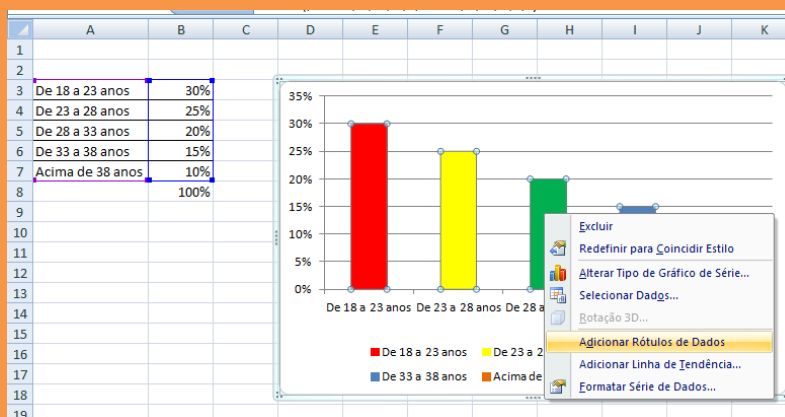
| | A | B | C | D | E | F | G | H | I | J | K |
|---|---|---|---|---|---|---|---|---|---|---|---|
| 1 | | | | | | | | | | | |
| 2 | | | | | | | | | | | |
| 3 | De 18 a 23 anos | 30% | | | | | | | | | |
| 4 | De 23 a 28 anos | 25% | | | | | | | | | |
| 5 | De 28 a 33 anos | 20% | | | | | | | | | |
| 6 | De 33 a 38 anos | 15% | | | | | | | | | |
| 7 | Acima de 38 anos | 10% | | | | | | | | | |
| 8 | | 100% | | | | | | | | | |
| 9 | | | | | | | | | | | |
| 10 | | | | | | | | | | | |
| 11 | | | | | | | | | | | |
| 12 | | | | | | | | | | | |
| 13 | | | | | | | | | | | |
| 14 | | | | | | | | | | | |
| 15 | | | | | | | | | | | |
| 16 | | | | | | | | | | | |
| 17 | | | | | | | | | | | |
| 18 | | | | | | | | | | | |
| 19 | | | | | | | | | | | |

35%
30%
25%
20%
15%
10%
5%
0%

De 18 a 23 anos De 23 a 28 anos De 28 a

De 18 a 23 anos De 23 a 2
De 33 a 38 anos Acima de

Excluir
Redefinir para Coincidir Estilo
Alterar Tipo de Gráfico de Série...
Selecionar Dados...
Rotação 3D...
Adicionar Rótulos de Dados
Adicionar Linha de Tendência...
Formatar Série de Dados...